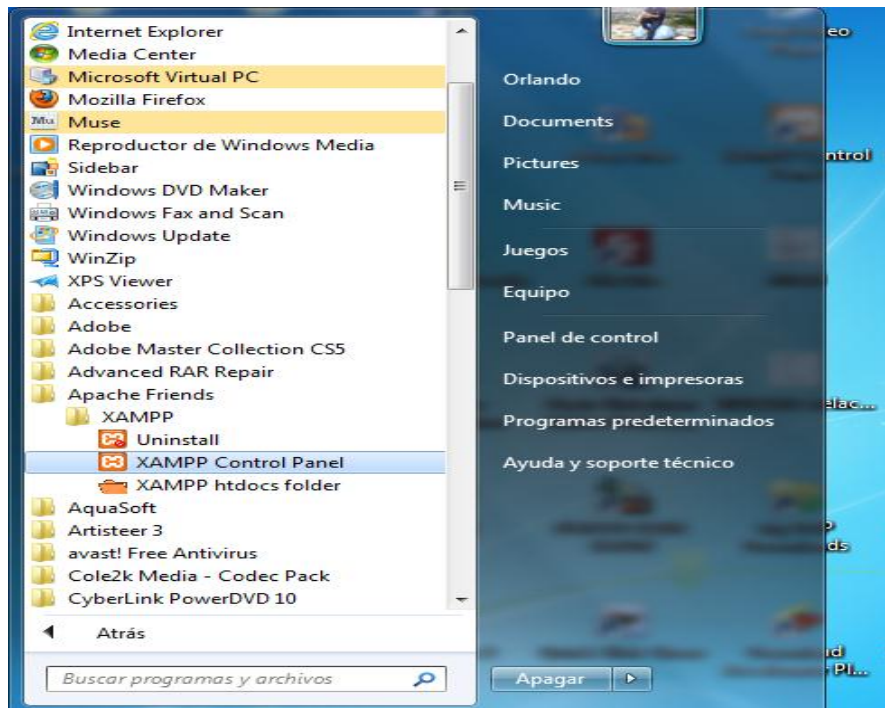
Internet Explorer
Media Center
Microsoft Virtual PC
Mozilla Firefox
Muse
Reproductor de Windows Media
Sidebar
Windows DVD Maker
Windows Fax and Scan
Windows Update
WinZip
XPS Viewer
Accessories
Adobe
Adobe Master Collection CS5
Advanced RAR Repair
Apache Friends
XAMPP
Uninstall
XAMPP Control Panel
XAMPP htdocs folder
AquaSoft
Artisteer 3
avast! Free Antivirus
Cole2k Media - Codec Pack
CyberLink PowerDVD 10

Atrás

Buscar programas y archivos

Orlando
Documents
Pictures
Music
Juegos
Equipo
Panel de control
Dispositivos e impresoras
Programas predeterminados
Ayuda y soporte técnico

Apagar

eo
ntrol
elac...
ds
d
e Pl...